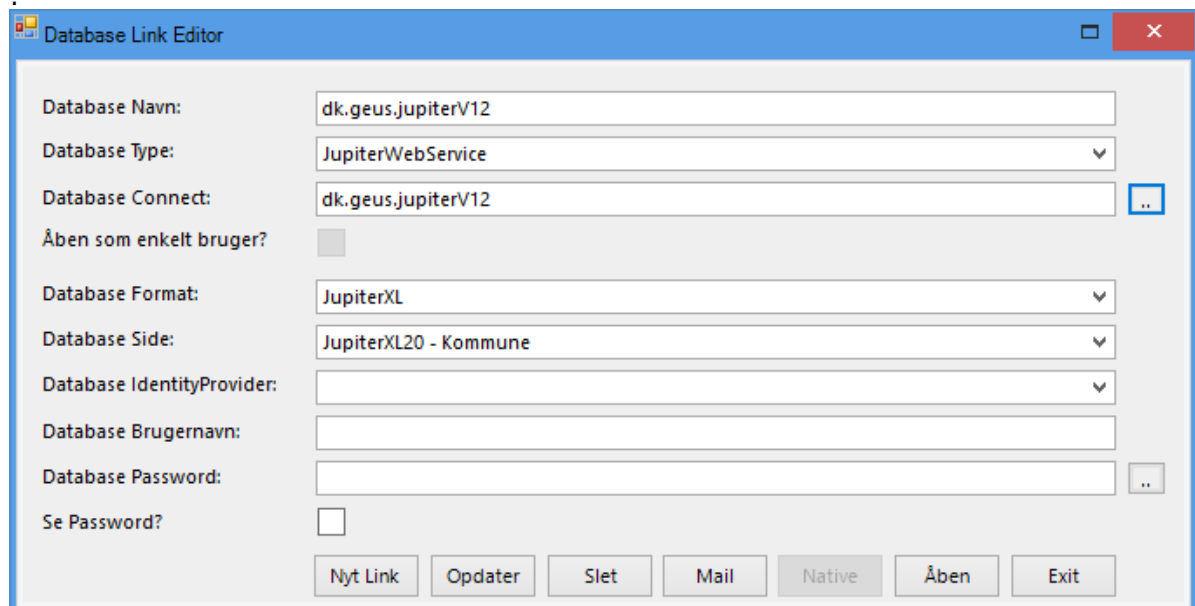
Database Link Editor

Database Navn: dk.geus.jupiterV12

Database Type: JupiterWebService

Database Connect: dk.geus.jupiterV12 ..

Åben som enkelt bruger?

Database Format: JupiterXL

Database Side: JupiterXL20 - Kommune

Database IdentityProvider:

Database Brugernavn:

Database Password: ..

Se Password?

Nyt Link | Opdater | Slet | Mail | Native | Åben | Exit